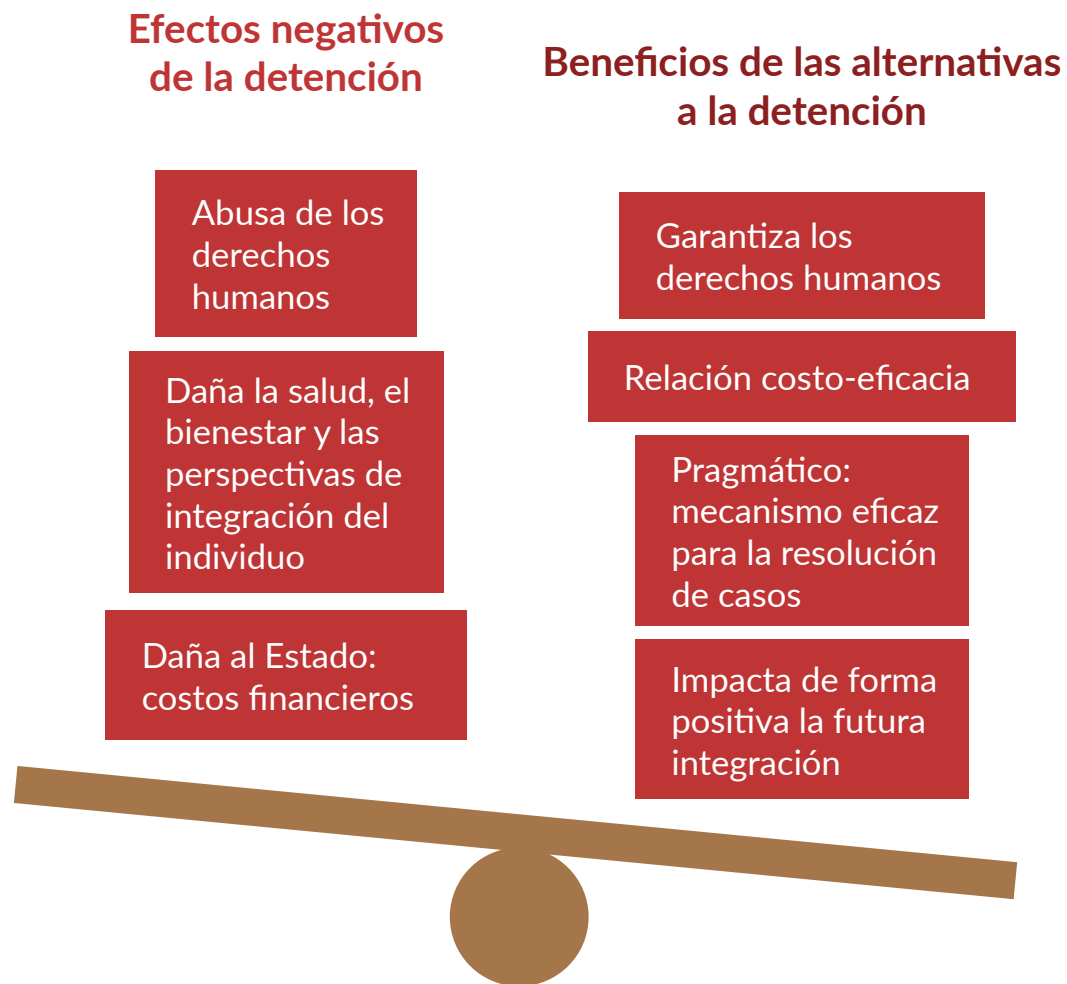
Efectos negativos de la detención

Beneficios de las alternativas a la detención

Abusa de los derechos humanos

Daña la salud, el bienestar y las perspectivas de integración del individuo

Daña al Estado: costos financieros

Garantiza los derechos humanos

Relación costo-eficacia

Pragmático: mecanismo eficaz para la resolución de casos

Impacta de forma positiva la futura integración